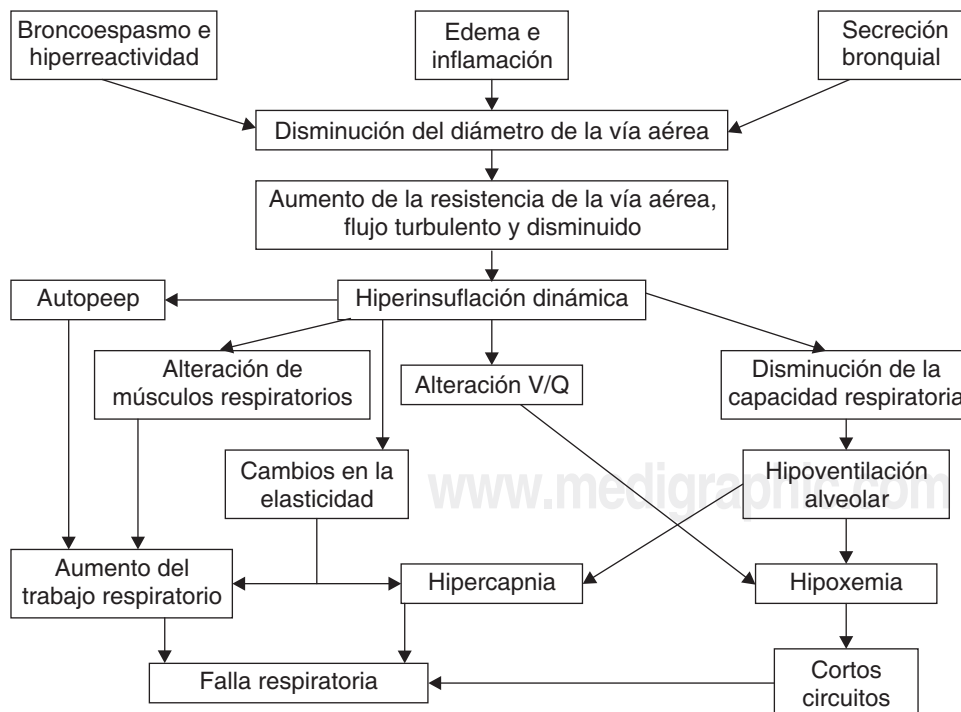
Broncoespasmo e hiperreactividad

Edema e inflamación

Secreción bronquial

Disminución del diámetro de la vía aérea

Aumento de la resistencia de la vía aérea, flujo turbulento y disminuido

Autopeep

Hiperinsuflación dinámica

Alteración de músculos respiratorios

Alteración V/Q

Disminución de la capacidad respiratoria

Cambios en la elasticidad

Hipoventilación alveolar

www.medigraphic.com

Aumento del trabajo respiratorio

Hipercapnia

Hipoxemia

Falla respiratoria

Cortos circuitos